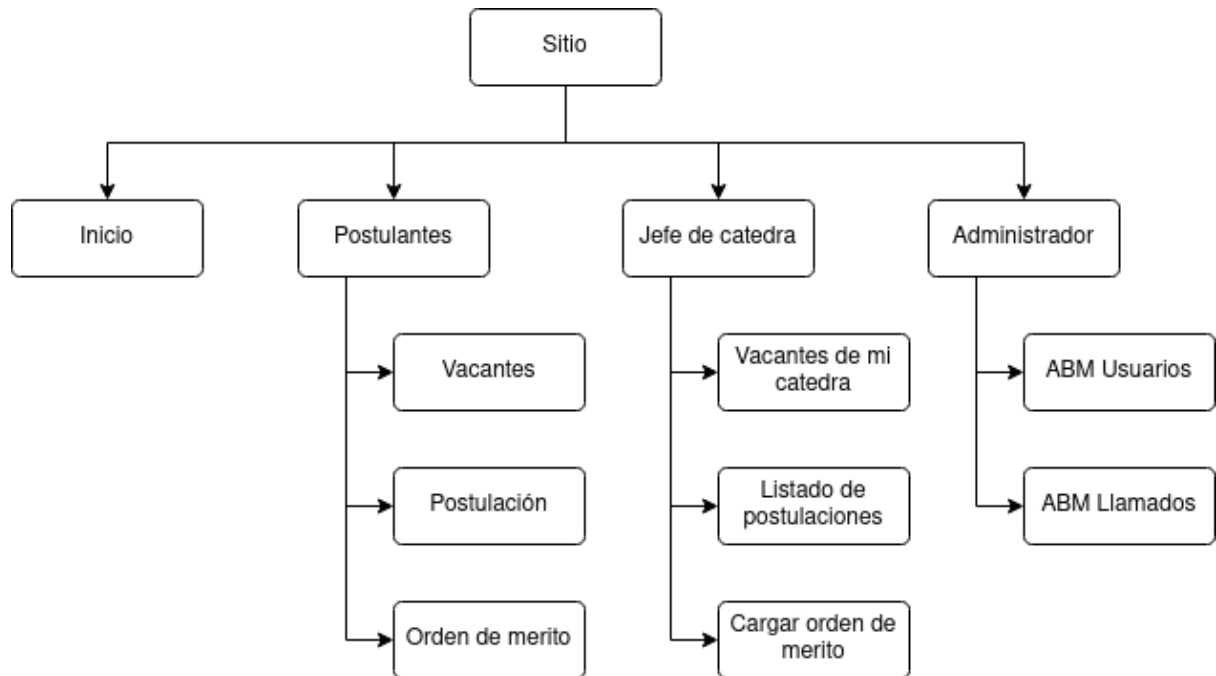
Sitio

Inicio

Postulantes

Vacantes

Postulación

Orden de merito

Jefe de catedra

Vacantes de mi catedra

Listado de postulaciones

Cargar orden de merito

Administrador

ABM Usuarios

ABM Llamados